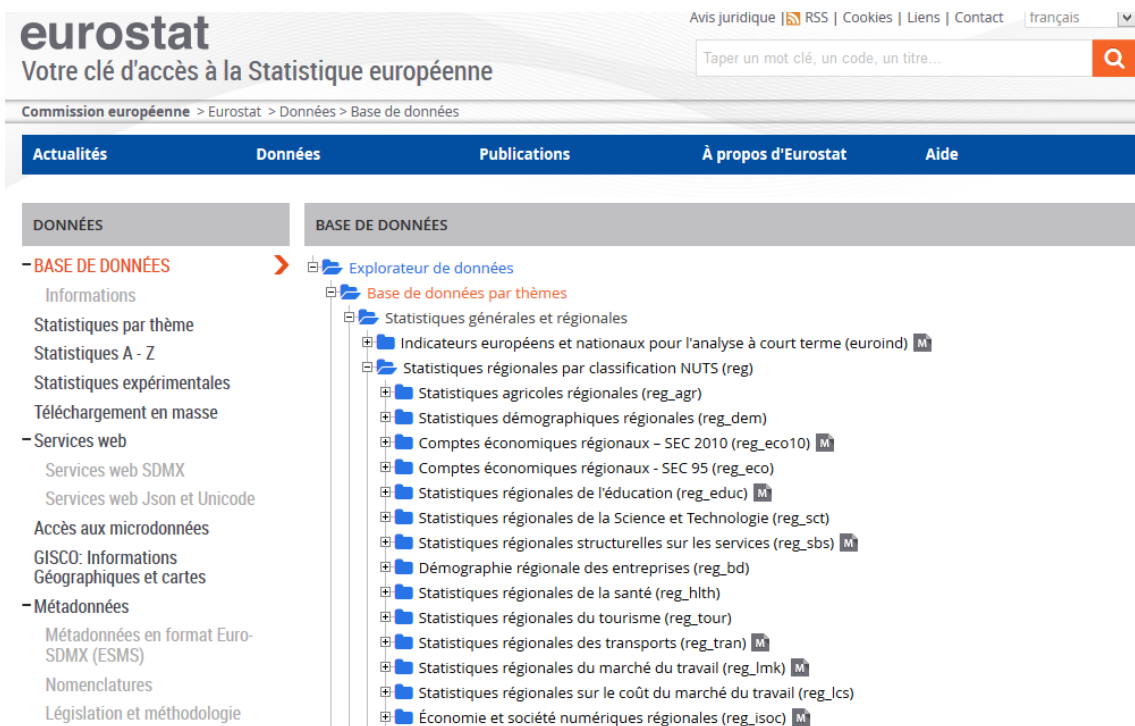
eurostat
Votre clé d'accès à la Statistique européenne

Avis juridique | RSS | Cookies | Liens | Contact français

Taper un mot clé, un code, un titre...

Commission européenne > Eurostat > Données > Base de données

Actualités Données Publications À propos d'Eurostat Aide

DONNÉES

– BASE DE DONNÉES
Informations
Statistiques par thème
Statistiques A - Z
Statistiques expérimentales
Téléchargement en masse
– Services web
Services web SDMX
Services web Json et Unicode
Accès aux microdonnées
GISCO: Informations Géographiques et cartes
– Métadonnées
Métadonnées en format Euro-SDMX (ESMS)
Nomenclatures
Législation et méthodologie

BASE DE DONNÉES

Explorateur de données
Base de données par thèmes
Statistiques générales et régionales
Indicateurs européens et nationaux pour l'analyse à court terme (euroind) M
Statistiques régionales par classification NUTS (reg)
Statistiques agricoles régionales (reg_agr)
Statistiques démographiques régionales (reg_dem)
Comptes économiques régionaux – SEC 2010 (reg_eco10) M
Comptes économiques régionaux - SEC 95 (reg_eco)
Statistiques régionales de l'éducation (reg_educ) M
Statistiques régionales de la Science et Technologie (reg_sct)
Statistiques régionales structurelles sur les services (reg_sbs) M
Démographie régionale des entreprises (reg_bd)
Statistiques régionales de la santé (reg_hlth)
Statistiques régionales du tourisme (reg_tour)
Statistiques régionales des transports (reg_tran) M
Statistiques régionales du marché du travail (reg_lmk) M
Statistiques régionales sur le coût du marché du travail (reg_lcs)
Économie et société numériques régionales (reg_isoc) M